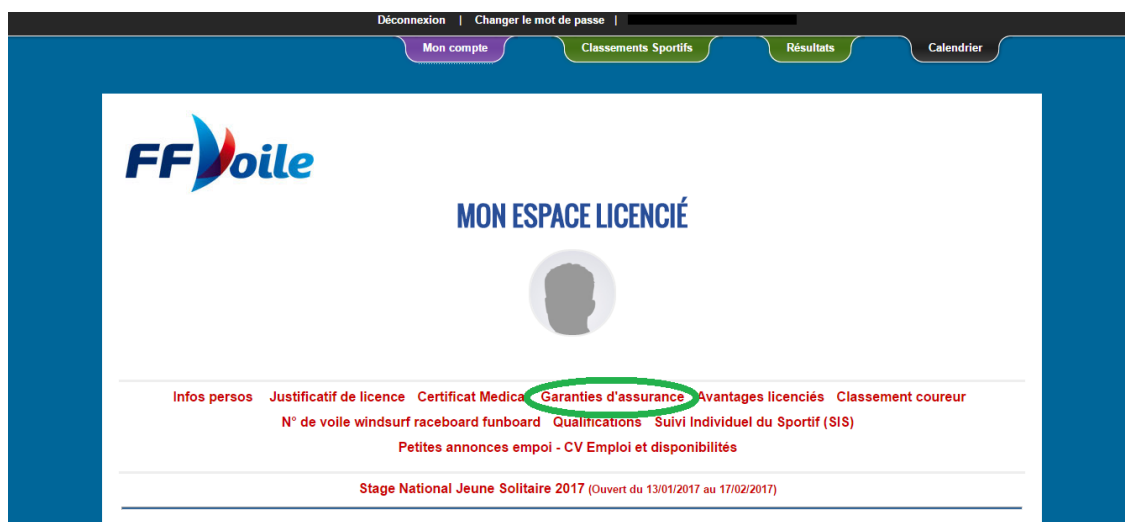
Déconnexion | Changer le mot de passe |

Mon compte
Classements Sportifs
Résultats
Calendrier

FFVoile

MON ESPACE LICENCIÉ

Infos persos Justificatif de licence Certificat Medical Garanties d'assurance Avantages licenciés Classement coureur
N° de voile windsurf raceboard funboard Qualifications Suivi Individuel du Sportif (SIS)
Petites annonces empoi - CV Emploi et disponibilités

Stage National Jeune Solitaire 2017 (Ouvert du 13/01/2017 au 17/02/2017)